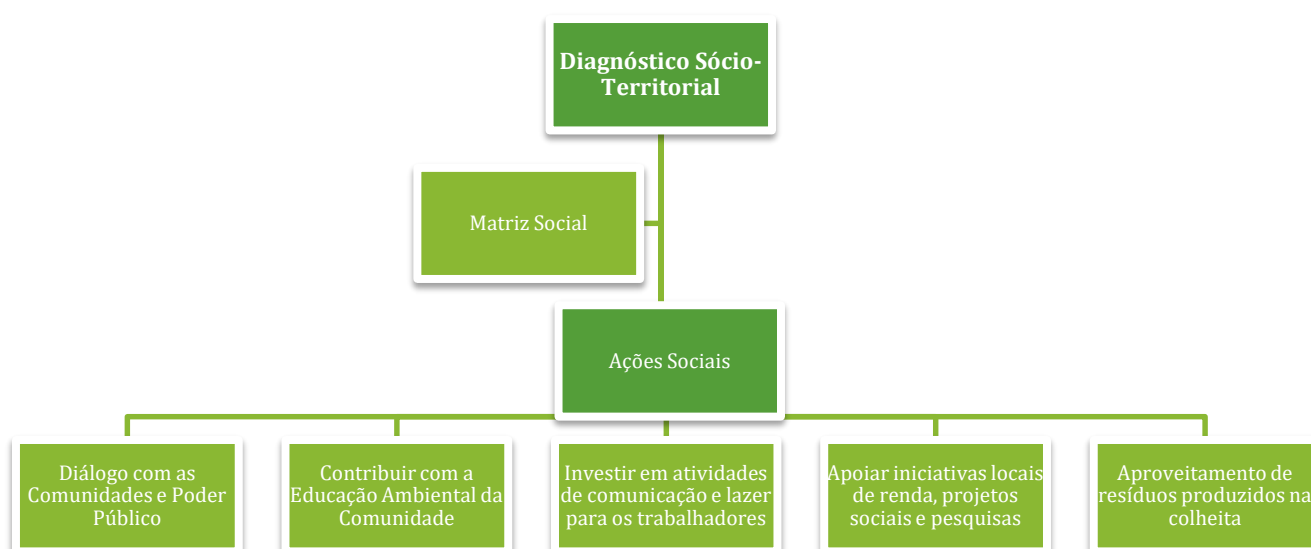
Diagnóstico Sócio-Territorial

Matriz Social

Ações Sociais

Diálogo com as Comunidades e Poder Público

Contribuir com a Educação Ambiental da Comunidade

Investir em atividades de comunicação e lazer para os trabalhadores

Apoiar iniciativas locais de renda, projetos sociais e pesquisas

Aproveitamento de resíduos produzidos na colheita